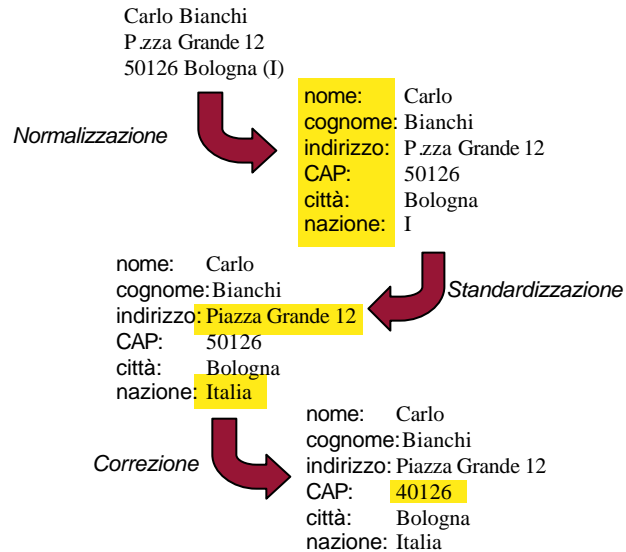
Carlo Bianchi
P.zza Grande 12
50126 Bologna (I)

Normalizzazione

nome: Carlo
cognome: Bianchi
indirizzo: P.zza Grande 12
CAP: 50126
città: Bologna
nazione: I

Standardizzazione

nome: Carlo
cognome: Bianchi
indirizzo: Piazza Grande 12
CAP: 50126
città: Bologna
nazione: Italia

Correzione

nome: Carlo
cognome: Bianchi
indirizzo: Piazza Grande 12
CAP: 40126
città: Bologna
nazione: Italia